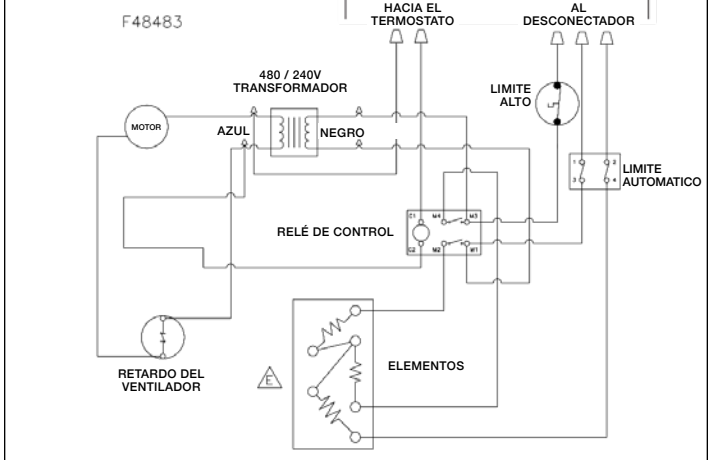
F48483

HACIA EL TERMOSTATO

AL DESCONECTADOR

480 / 240V TRANSFORMADOR

MOTOR

AZUL

NEGRO

LIMITE ALTO

LIMITE AUTOMATICO

1 2 3 4

RELÉ DE CONTROL

C1 M4 M3 C2 M2 M1

ELEMENTOS

RETARDO DEL VENTILADOR

E